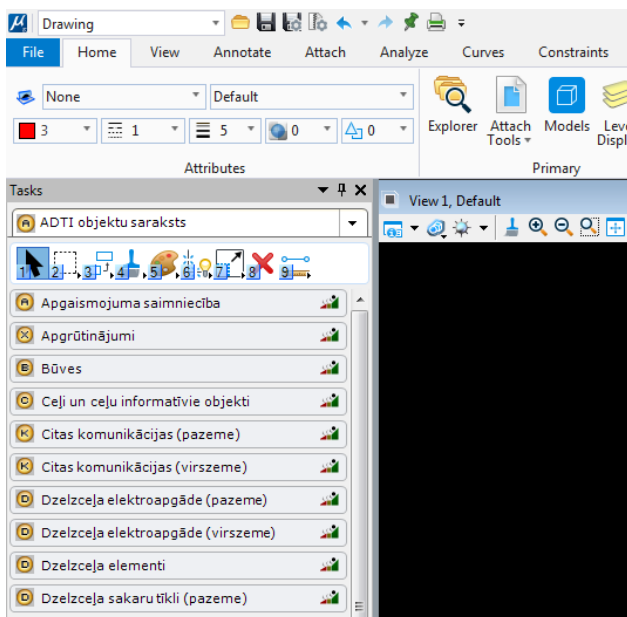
Drawing

File Home View Annotate Attach Analyze Curves Constraints

None Default

3 1 5 0 0

Attributes

Explorer Attach Tools Models Leve Displ

Primary

Tasks

ADTI objektu saraksts

1 2 3 4 5 6 7 8 9

Apgaismojuma saimniecība

Apgrūtinājumi

Būves

Ceļi un ceļu informatīvie objekti

Citas komunikācijas (pazeme)

Citas komunikācijas (virszeme)

Dzelzceļa elektroapgāde (pazeme)

Dzelzceļa elektroapgāde (virszeme)

Dzelzceļa elementi

Dzelzceļa sakaru tīkli (pazeme)

View 1, Default